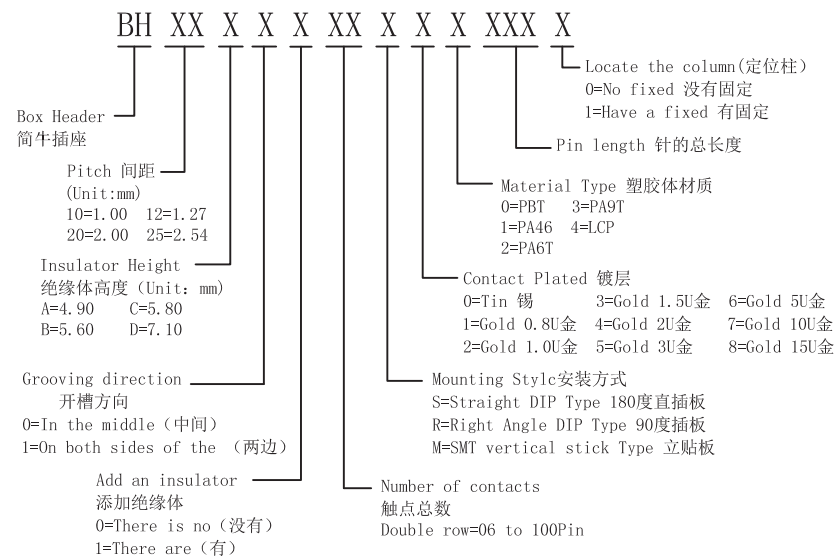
BH XX X X X XX X X X XXX X

Locate the column(定位柱)
0=No fixed 没有固定
1=Have a fixed 有固定

Box Header
简牛插座

Pin length 针的总长度

Pitch 间距
(Unit:mm)
10=1.00 12=1.27
20=2.00 25=2.54

Material Type 塑胶体材质
0=PBT 3=PA9T
1=PA46 4=LCP
2=PA6T

Insulator Height
绝缘体高度 (Unit: mm)
A=4.90 C=5.80
B=5.60 D=7.10

Contact Plated 镀层
0=Tin 锡 3=Gold 1.5U金 6=Gold 5U金
1=Gold 0.8U金 4=Gold 2U金 7=Gold 10U金
2=Gold 1.0U金 5=Gold 3U金 8=Gold 15U金

Grooving direction
开槽方向
0=In the middle (中间)
1=On both sides of the (两边)

Mounting Stylc安装方式
S=Straight DIP Type 180度直插板
R=Right Angle DIP Type 90度插板
M=SMT vertical stick Type 立贴板

Add an insulator
添加绝缘体
0=There is no (没有)
1=There are (有)

Number of contacts
触点总数
Double row=06 to 100Pin